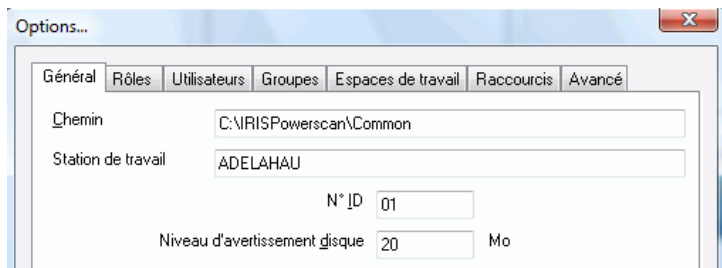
Options...

Général | Rôles | Utilisateurs | Groupes | Espaces de travail | Raccourcis | Avancé

Chemin C:\IRISPowerscan\Common

Station de travail ADELAHAU

N° ID 01

Niveau d'avertissement disque 20 Mo